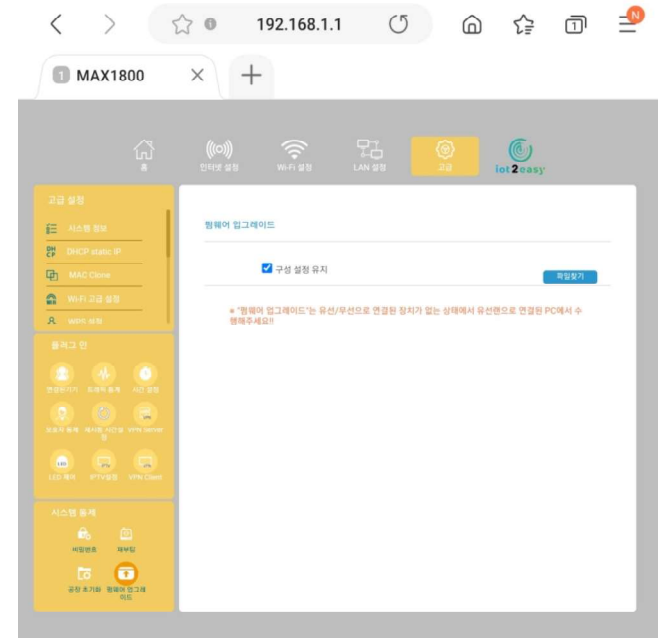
192.168.1.1

1 MAX1800

홈
인터넷 설정
Wi-Fi 설정
LAN 설정
고급
iot2easy

고급 설정
시스템 정보
DHCP static IP
MAC Clone
Wi-Fi 고급 설정
WPS 설정

플러그 인
연결된기기
트래픽 통계
시간 설정
접속자 통제
게시판 시간설정
VPN Server
LED 제어
IPTV설정
VPN Client

시스템 동작
비밀번호
재부팅
공장 초기화
펌웨어 업그레이드

펌웨어 업그레이드

구성 설정 유지
파일찾기

* "펌웨어 업그레이드"는 유선/무선으로 연결된 장치가 없는 상태에서 유선랜으로 연결된 PC에서 수행해주세요!!